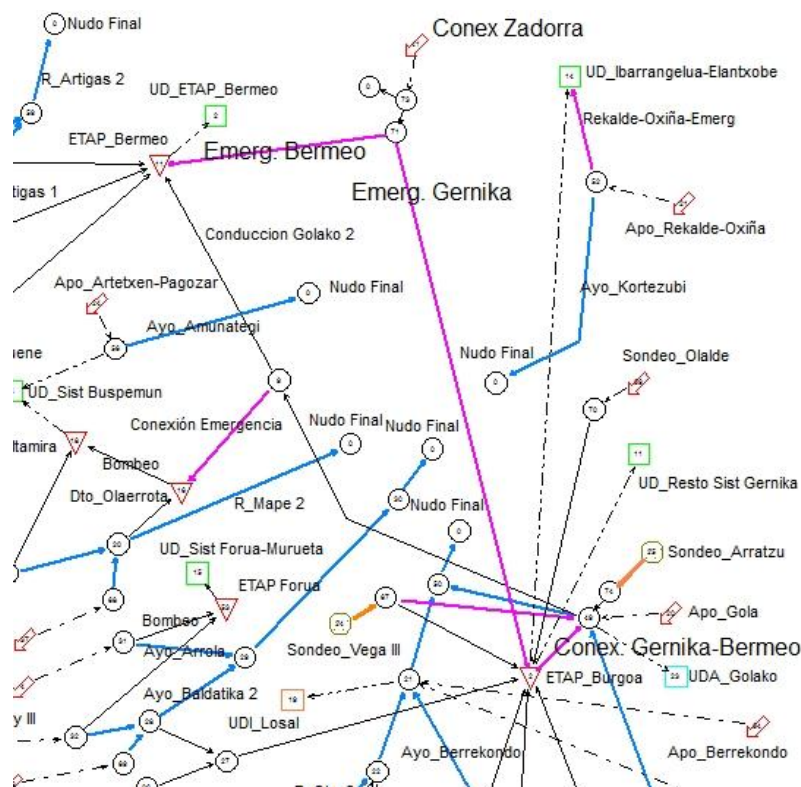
Nudo Final
Conex Zadorra
R_Artigas 2
UD_ETAP_Bermeo
UD_Ibarrangelua-Elantxobe
ETAP_Bermeo
Emerg. Bermeo
Rekalde-Oxiña-Emerg
tigas 1
Emerg. Gernika
Apo_Rekalde-Oxiña
Conduccion Golako 2
Apo_Artetxen-Pagozar
Nudo Final
Ayo_Kortezubi
Ayo_Amunategi
uene
Nudo Final
Sondeo_Olalde
UD_Sist Buspemun
Conexión Emergencia
Nudo Final
Nudo Final
ltamira
Bombeo
Dto_Olaerrota
UD_Resto Sist Gernika
R_Mape 2
Nudo Final
UD_Sist Forua-Murueta
Sondeo_Arratzu
ETAP Forua
Apo_Gola
Bombeo
Ayo_Arrola
Conex. Gernika-Bermeo
Sondeo_Vega III
ETAP_Burgoa
UDA_Golako
Ayo_Baldatika 2
UDI_Losal
y III
Ayo_Berrekondo
Apo_Berrekondo